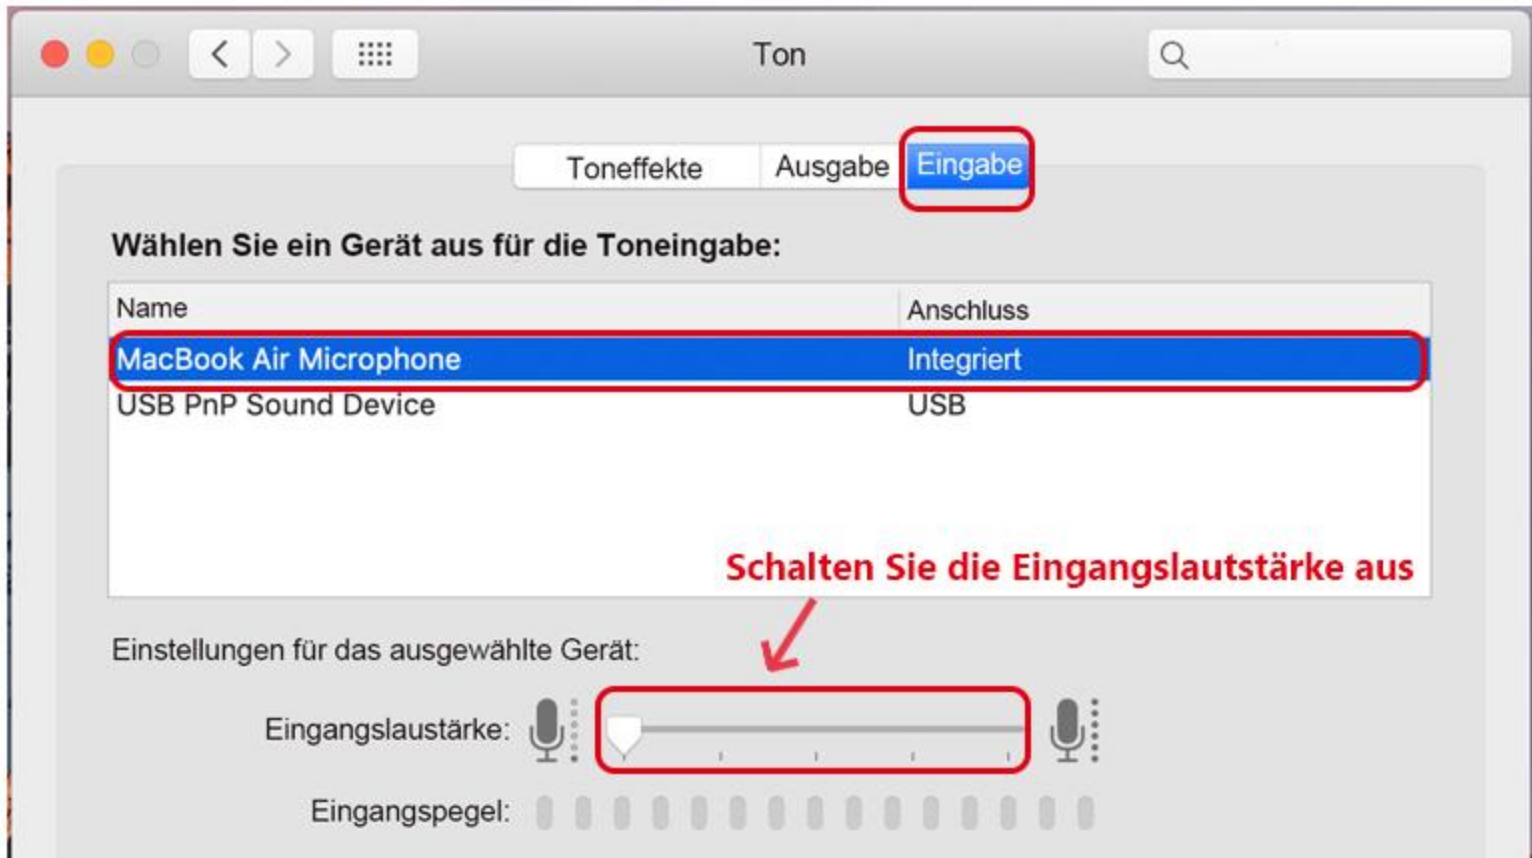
Ton

Toneffekte Ausgabe Eingabe

Wählen Sie ein Gerät aus für die Toneingabe:

| Name | Anschluss |
|---|---|
| MacBook Air Microphone | Integriert |
| USB PnP Sound Device | USB |

Schalten Sie die Eingangslautstärke aus

Einstellungen für das ausgewählte Gerät:

Eingangslaustärke:

Eingangspegel: